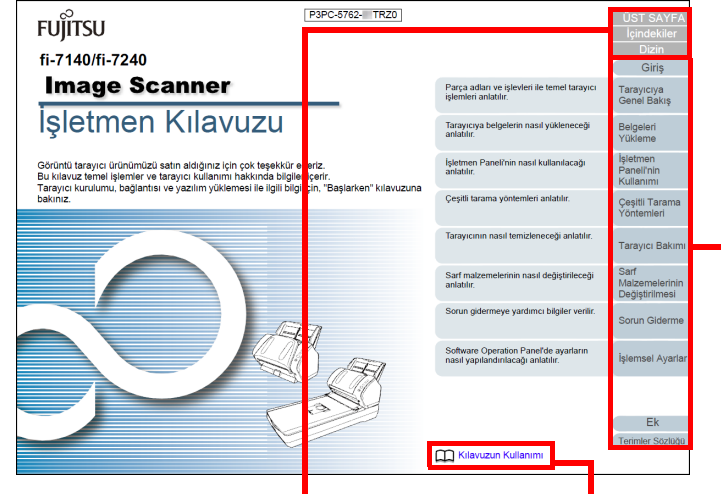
FUJITSU

P3PC-5762-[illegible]TRZ0

ÜST SAYFA
İçindekiler
Dizin

fi-7140/fi-7240

Image Scanner

İşletmen Kılavuzu

Görüntü tarayıcı ürünümüzü satın aldığınız için çok teşekkür ederiz.
Bu kılavuz temel işlemler ve tarayıcı kullanımı hakkında bilgiler içerir.
Tarayıcı kurulumu, bağlantısı ve yazılım yüklemesi ile ilgili bilgi için, "Başlarken" kılavuzuna bakınız.

Giriş

Parça adları ve işlevleri ile temel tarayıcı işlemleri anlatılır.
Tarayıcıya Genel Bakış

Tarayıcıya belgelerin nasıl yükleneceği anlatılır.
Belgeleri Yükleme

İşletmen Paneli'nin nasıl kullanılacağı anlatılır.
İşletmen Paneli'nin Kullanımı

Çeşitli tarama yöntemleri anlatılır.
Çeşitli Tarama Yöntemleri

Tarayıcının nasıl temizleneceği anlatılır.
Tarayıcı Bakımı

Sarf malzemelerinin nasıl değiştirileceği anlatılır.
Sarf Malzemelerinin Değiştirilmesi

Sorun gidermeye yardımcı bilgiler verilir.
Sorun Giderme

Software Operation Panel'de ayarların nasıl yapılandırılacağı anlatılır.
İşlemsel Ayarlar

Ek

Terimler Sözlüğü

Kılavuzun Kullanımı